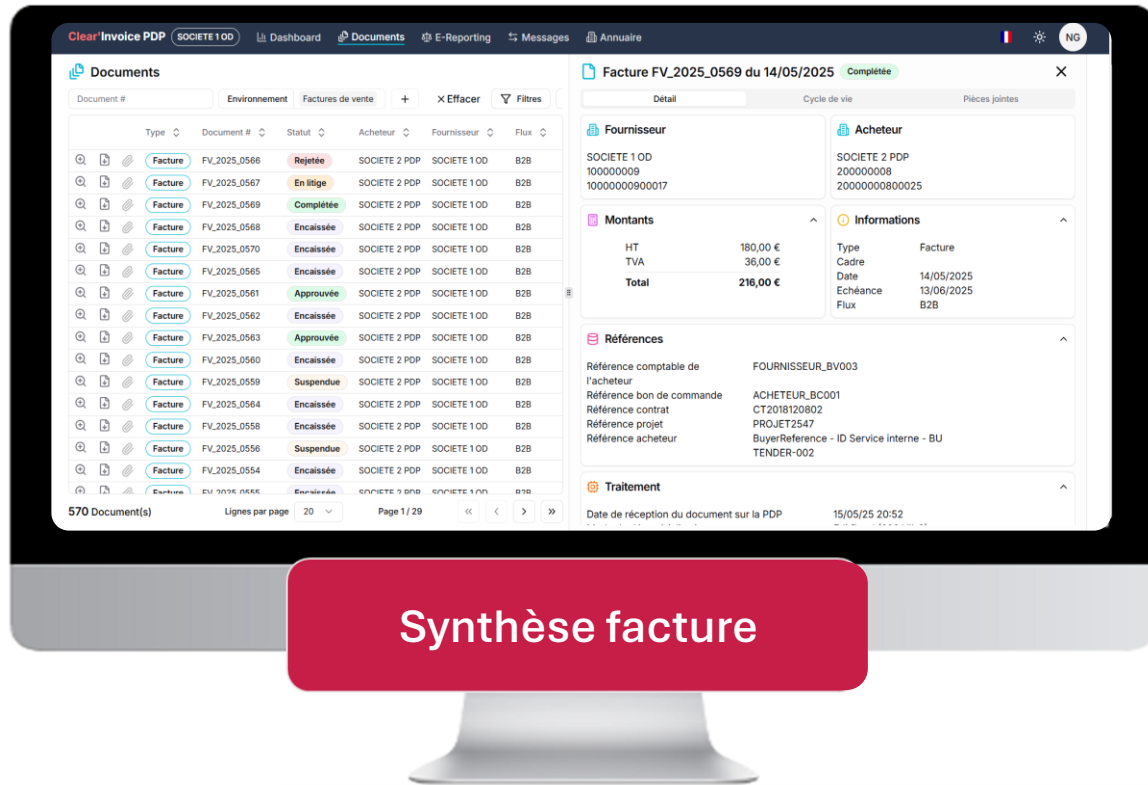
Clear'Invoice PDP SOCIETE 1 OD Dashboard Documents E-Reporting Messages Annuaire NG

Documents

Document # Environnement Factures de vente + ✕Effacer Filtres

| | Type | Document # | Statut | Acheteur | Fournisseur | Flux |
|---|---|---|---|---|---|---|
| | Facture | FV_2025_0566 | Rejetée | SOCIETE 2 PDP | SOCIETE 1 OD | B2B |
| | Facture | FV_2025_0567 | En litige | SOCIETE 2 PDP | SOCIETE 1 OD | B2B |
| | Facture | FV_2025_0569 | Complétée | SOCIETE 2 PDP | SOCIETE 1 OD | B2B |
| | Facture | FV_2025_0568 | Encaissée | SOCIETE 2 PDP | SOCIETE 1 OD | B2B |
| | Facture | FV_2025_0570 | Encaissée | SOCIETE 2 PDP | SOCIETE 1 OD | B2B |
| | Facture | FV_2025_0565 | Encaissée | SOCIETE 2 PDP | SOCIETE 1 OD | B2B |
| | Facture | FV_2025_0561 | Approuvée | SOCIETE 2 PDP | SOCIETE 1 OD | B2B |
| | Facture | FV_2025_0562 | Encaissée | SOCIETE 2 PDP | SOCIETE 1 OD | B2B |
| | Facture | FV_2025_0563 | Approuvée | SOCIETE 2 PDP | SOCIETE 1 OD | B2B |
| | Facture | FV_2025_0560 | Encaissée | SOCIETE 2 PDP | SOCIETE 1 OD | B2B |
| | Facture | FV_2025_0559 | Suspendue | SOCIETE 2 PDP | SOCIETE 1 OD | B2B |
| | Facture | FV_2025_0564 | Encaissée | SOCIETE 2 PDP | SOCIETE 1 OD | B2B |
| | Facture | FV_2025_0558 | Encaissée | SOCIETE 2 PDP | SOCIETE 1 OD | B2B |
| | Facture | FV_2025_0556 | Suspendue | SOCIETE 2 PDP | SOCIETE 1 OD | B2B |
| | Facture | FV_2025_0554 | Encaissée | SOCIETE 2 PDP | SOCIETE 1 OD | B2B |
| | Facture | FV_2025_0555 | Encaissée | SOCIETE 2 PDP | SOCIETE 1 OD | B2B |

570 Document(s) Lignes par page 20 Page 1 / 29

Facture FV_2025_0569 du 14/05/2025 Complétée

Détail Cycle de vie Pièces jointes

Fournisseur
SOCIETE 1 OD
100000009
10000000900017

Acheteur
SOCIETE 2 PDP
200000008
20000000800025

Montants
HT 180,00 €
TVA 36,00 €
Total 216,00 €

Informations
Type Facture
Cadre
Date 14/05/2025
Echéance 13/06/2025
Flux B2B

Références
Référence comptable de l'acheteur FOURNISSEUR_BV003
Référence bon de commande ACHETEUR_BC001
Référence contrat CT2018120802
Référence projet PROJET2547
Référence acheteur BuyerReference - ID Service interne - BU TENDER-002

Traitement
Date de réception du document sur la PDP 15/05/25 20:52

Synthèse facture